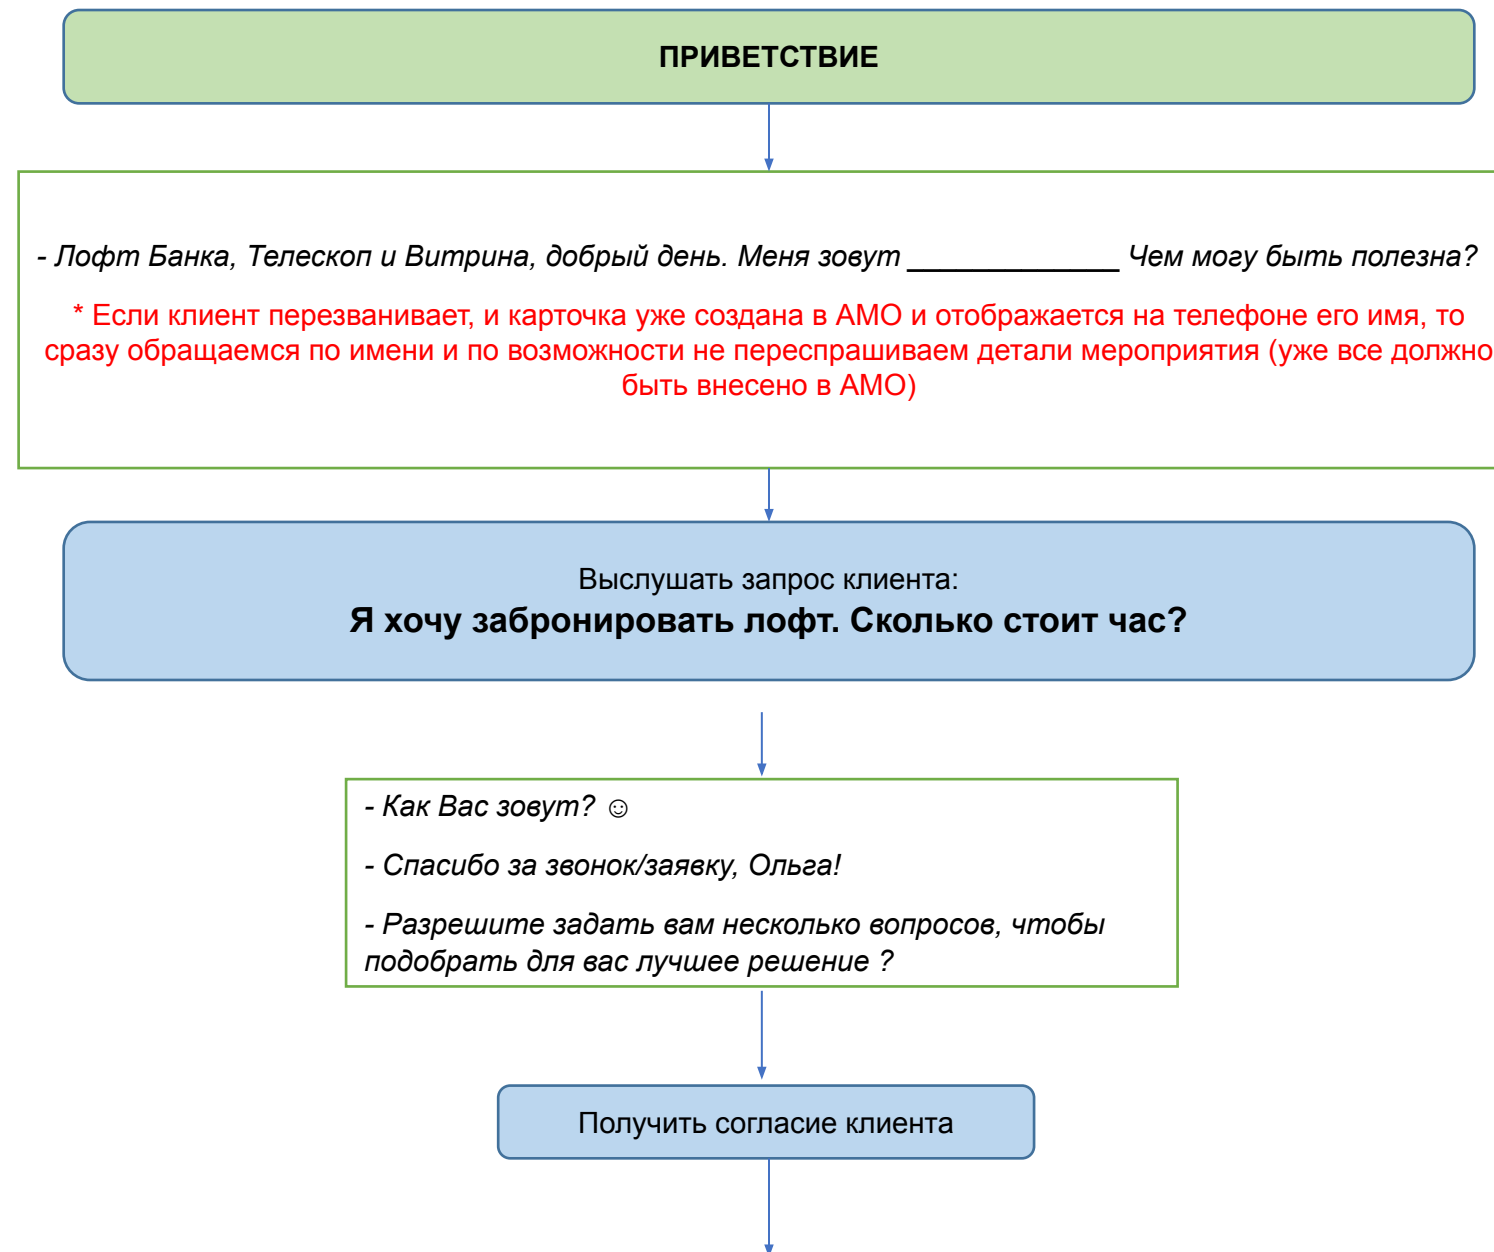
ПРИВЕТСТВИЕ

- Лофт Банка, Телескоп и Витрина, добрый день. Меня зовут ______________ Чем могу быть полезна?

* Если клиент перезванивает, и карточка уже создана в АМО и отображается на телефоне его имя, то сразу обращаемся по имени и по возможности не переспрашиваем детали мероприятия (уже все должно быть внесено в АМО)

Выслушать запрос клиента:
Я хочу забронировать лофт. Сколько стоит час?

- Как Вас зовут? ☺

- Спасибо за звонок/заявку, Ольга!

- Разрешите задать вам несколько вопросов, чтобы подобрать для вас лучшее решение ?

Получить согласие клиента